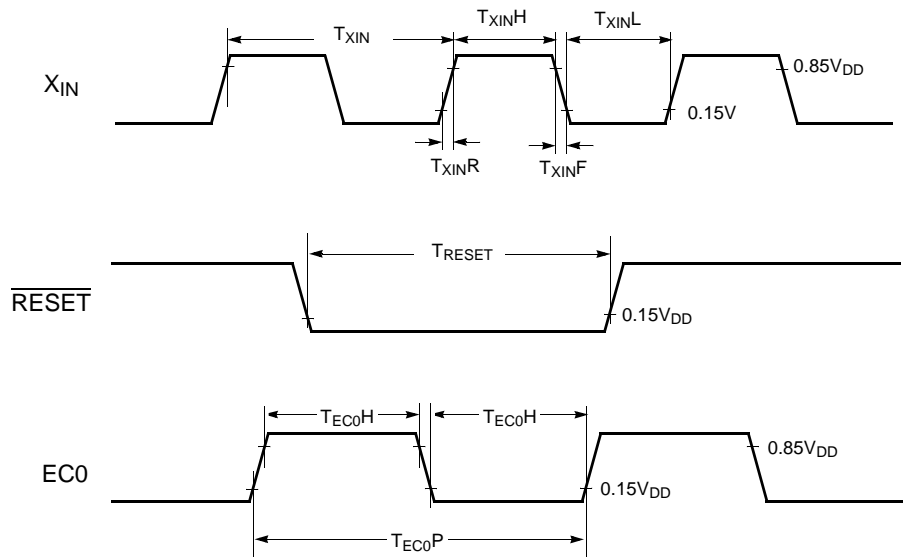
$X_{IN}$

$T_{XIN}$

$T_{XIN}H$

$T_{XIN}L$

$0.85V_{DD}$

$0.15V$

$T_{XIN}R$

$T_{XIN}F$

$\overline{RESET}$

$T_{RESET}$

$0.15V_{DD}$

EC0

$T_{EC0}H$

$T_{EC0}H$

$0.85V_{DD}$

$0.15V_{DD}$

$T_{EC0}P$